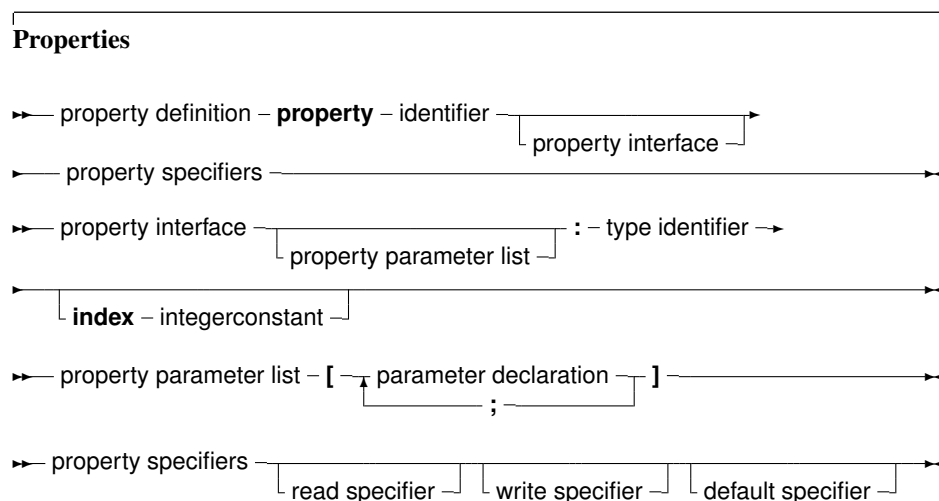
**Properties**

property definition – **property** – identifier
property interface
property specifiers

property interface
property parameter list
**:** – type identifier
**index** – integerconstant

property parameter list – **[** – parameter declaration – **]**
**;**

property specifiers
read specifier
write specifier
default specifier